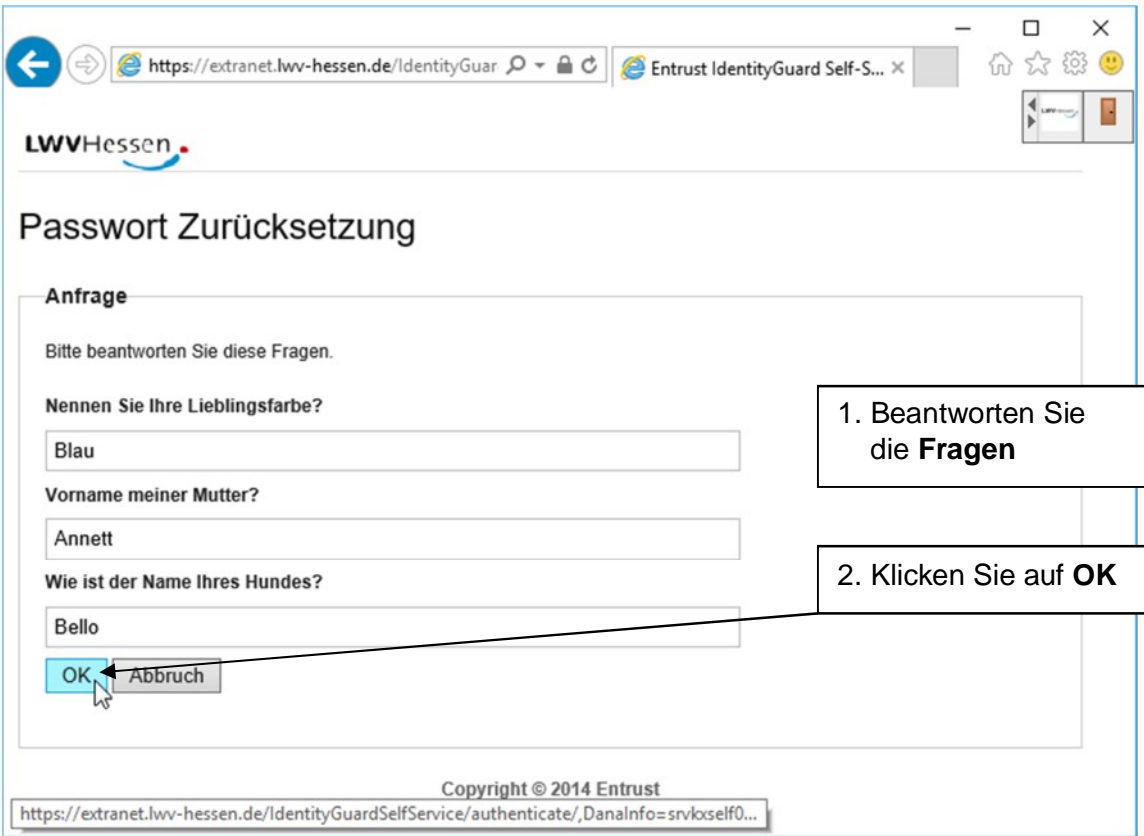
https://extranet.lwv-hessen.de/IdentityGuar

Entrust IdentityGuard Self-S...

LWVHessen

Passwort Zurücksetzung

Anfrage

Bitte beantworten Sie diese Fragen.

Nennen Sie Ihre Lieblingsfarbe?

Blau

Vorname meiner Mutter?

Annett

Wie ist der Name Ihres Hundes?

Bello

OK Abbruch

1. Beantworten Sie die **Fragen**

2. Klicken Sie auf **OK**

Copyright © 2014 Entrust

https://extranet.lwv-hessen.de/IdentityGuardSelfService/authenticate/,DanaInfo=srvkxself0...